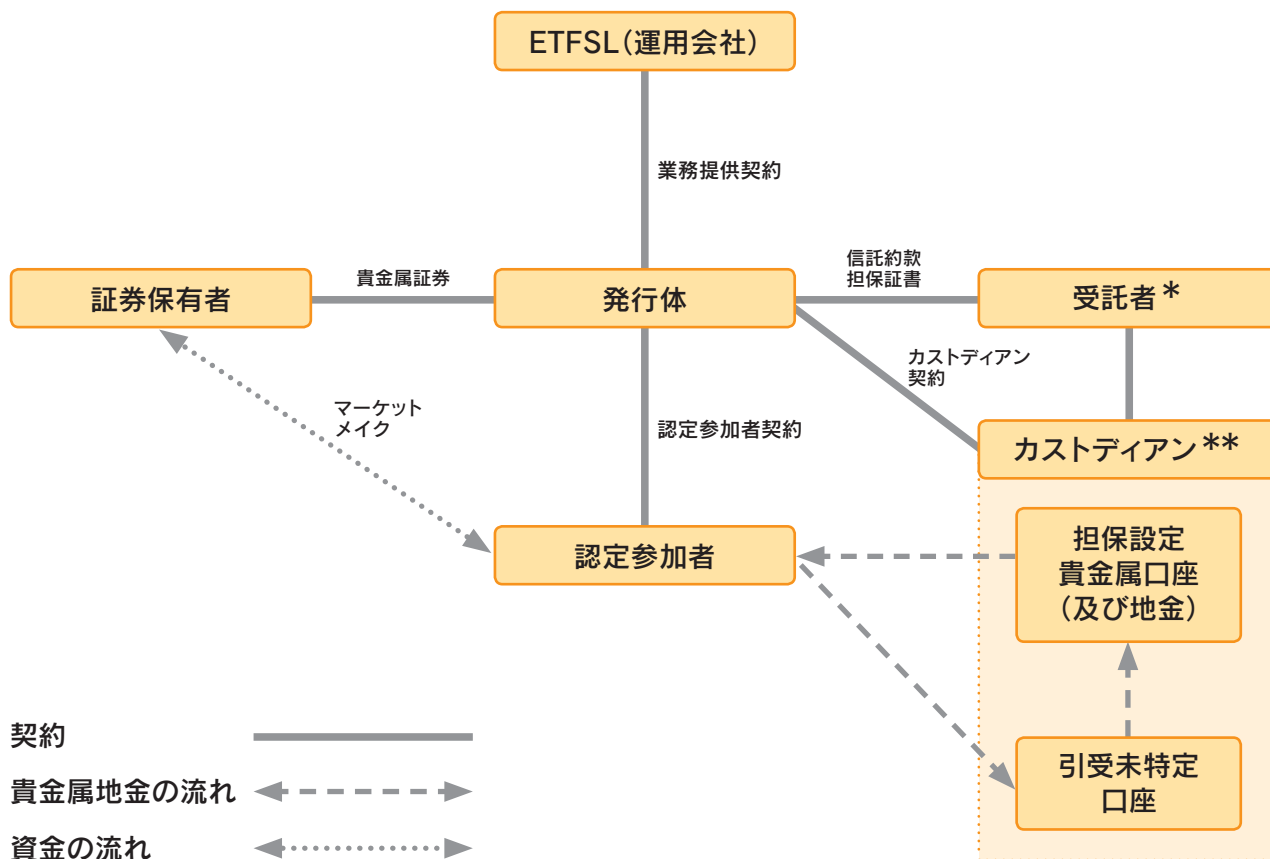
ETFSL（運用会社）

業務提供契約

証券保有者

貴金属証券

発行体

信託約款
担保証書

受託者＊

カストディアン
契約

マーケット
メイク

認定参加者契約

カストディアン＊＊

担保設定
貴金属口座
（及び地金）

認定参加者

引受未特定
口座

契約

貴金属地金の流れ

資金の流れ